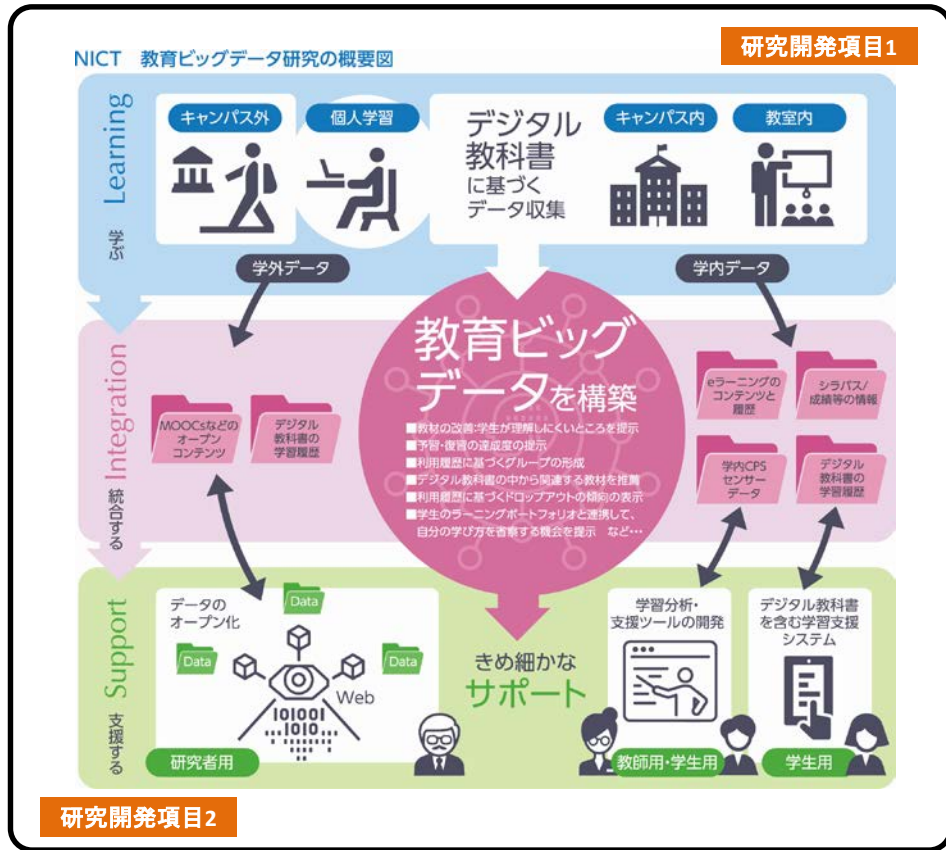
NICT 教育ビッグデータ研究の概要図

研究開発項目1

Learning
学ぶ

キャンパス外
個人学習
デジタル教科書に基づくデータ収集
キャンパス内
教室内

学外データ
学内データ

Integration
統合する

MOOCsなどのオープンコンテンツ
デジタル教科書の学習履歴

教育ビッグデータを構築

■教材の改善:学生が理解しにくいところを提示
■予習･復習の達成度の提示
■利用履歴に基づくグループの形成
■デジタル教科書の中から関連する教材を推薦
■利用履歴に基づくドロップアウトの傾向の表示
■学生のラーニングポートフォリオと連携して、自分の学び方を省察する機会を提示 など…

eラーニングのコンテンツと履歴
シラバス/成績等の情報
学内CPSセンサーデータ
デジタル教科書の学習履歴

Support
支援する

データのオープン化
Data
Data
Data
Web
101001
1010
研究者用

きめ細かなサポート

学習分析・支援ツールの開発
教師用・学生用

デジタル教科書を含む学習支援システム
学生用

研究開発項目2